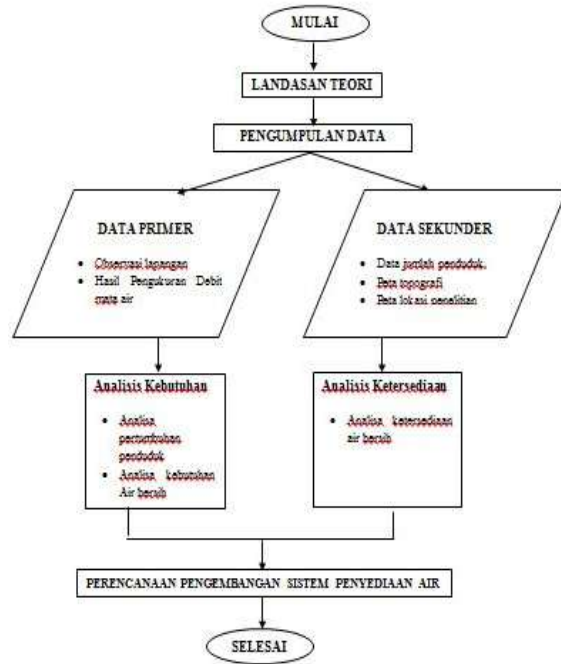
MULAI

LANDASAN TEORI

PENGUMPULAN DATA

DATA PRIMER

- Observasi lapangan
- Hasil Pengukuran Debit mata air

DATA SEKUNDER

- Data jumlah penduduk
- Peta topografi
- Peta lokasi penelitian

Analisis Kebutuhan

- Analisa pertumbuhan penduduk
- Analisa kebutuhan Air bersih

Analisis Ketersediaan

- Analisa ketersediaan air bersih

PERENCANAAN PENGEMBANGAN SISTEM PENYEDIAAN AIR

SELESAI